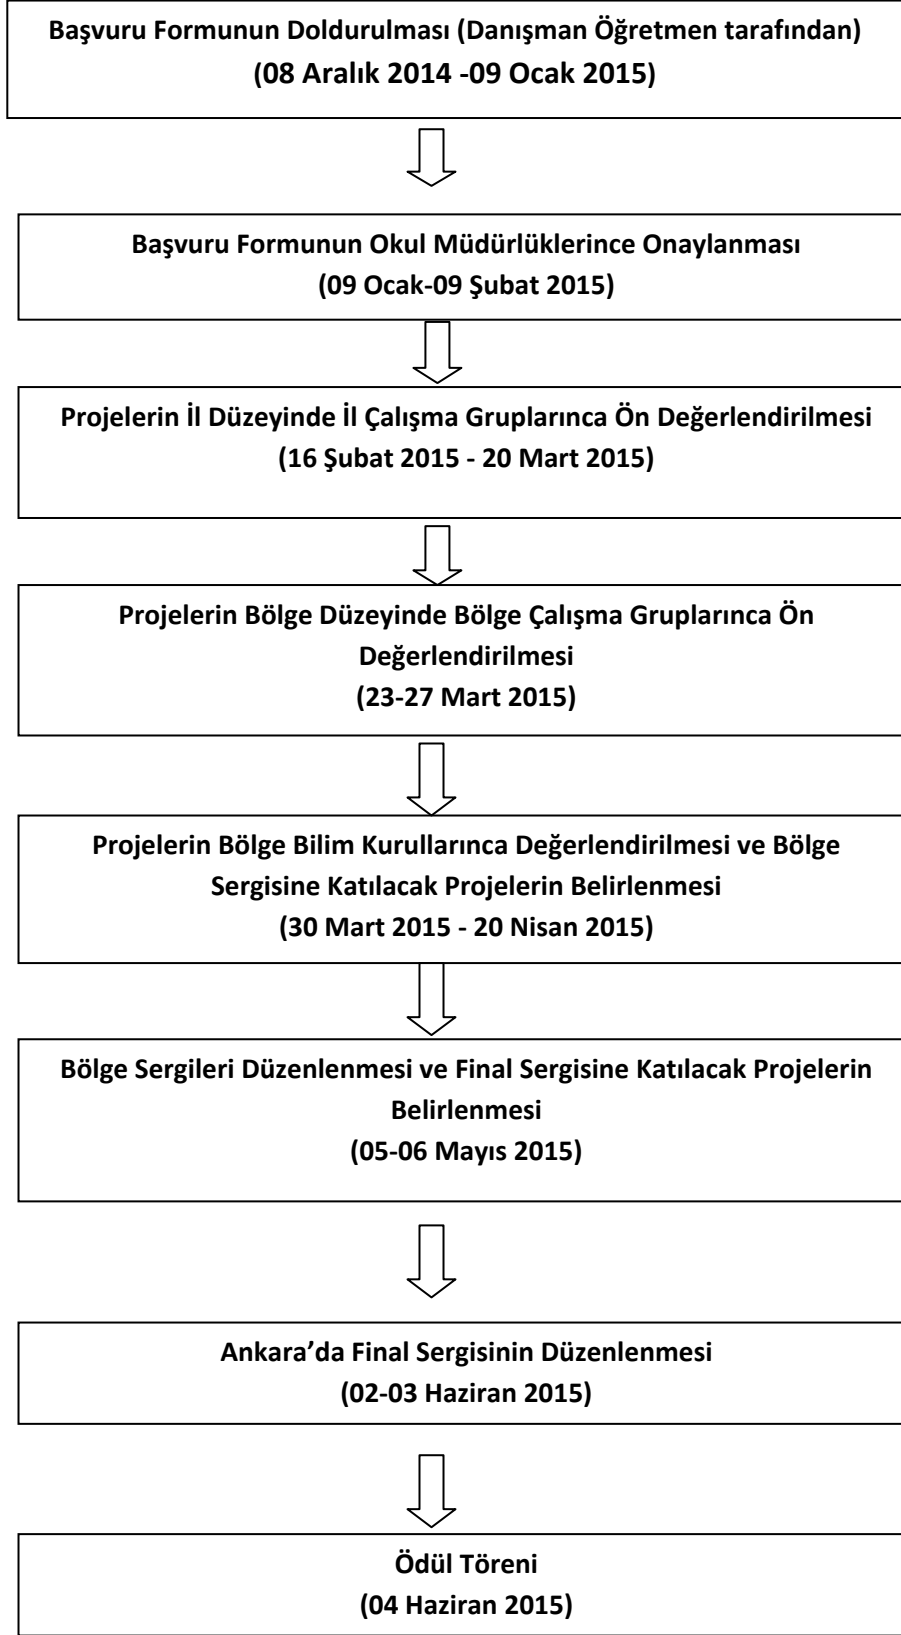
Başvuru Formunun Doldurulması (Danışman Öğretmen tarafından)
(08 Aralık 2014 -09 Ocak 2015)

Başvuru Formunun Okul Müdürlüklerince Onaylanması
(09 Ocak-09 Şubat 2015)

Projelerin İl Düzeyinde İl Çalışma Gruplarınca Ön Değerlendirilmesi
(16 Şubat 2015 - 20 Mart 2015)

Projelerin Bölge Düzeyinde Bölge Çalışma Gruplarınca Ön Değerlendirilmesi
(23-27 Mart 2015)

Projelerin Bölge Bilim Kurullarınca Değerlendirilmesi ve Bölge Sergisine Katılacak Projelerin Belirlenmesi
(30 Mart 2015 - 20 Nisan 2015)

Bölge Sergileri Düzenlenmesi ve Final Sergisine Katılacak Projelerin Belirlenmesi
(05-06 Mayıs 2015)

Ankara'da Final Sergisinin Düzenlenmesi
(02-03 Haziran 2015)

Ödül Töreni
(04 Haziran 2015)